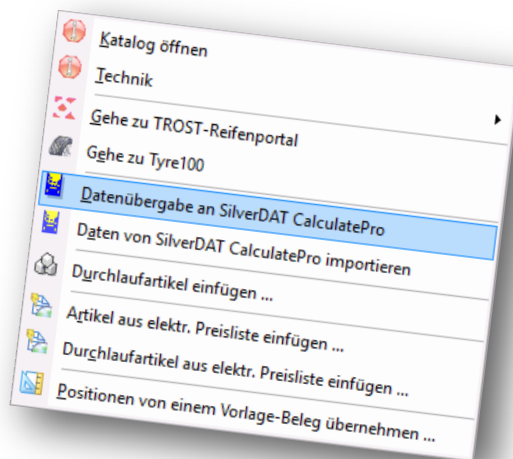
Katalog öffnen
Technik
Gehe zu TROST-Reifenportal
Gehe zu Tyre100
Datenübergabe an SilverDAT CalculatePro
Daten von SilverDAT CalculatePro importieren
Durchlaufartikel einfügen ...
Artikel aus elektr. Preisliste einfügen ...
Durchlaufartikel aus elektr. Preisliste einfügen ...
Positionen von einem Vorlage-Beleg übernehmen ...